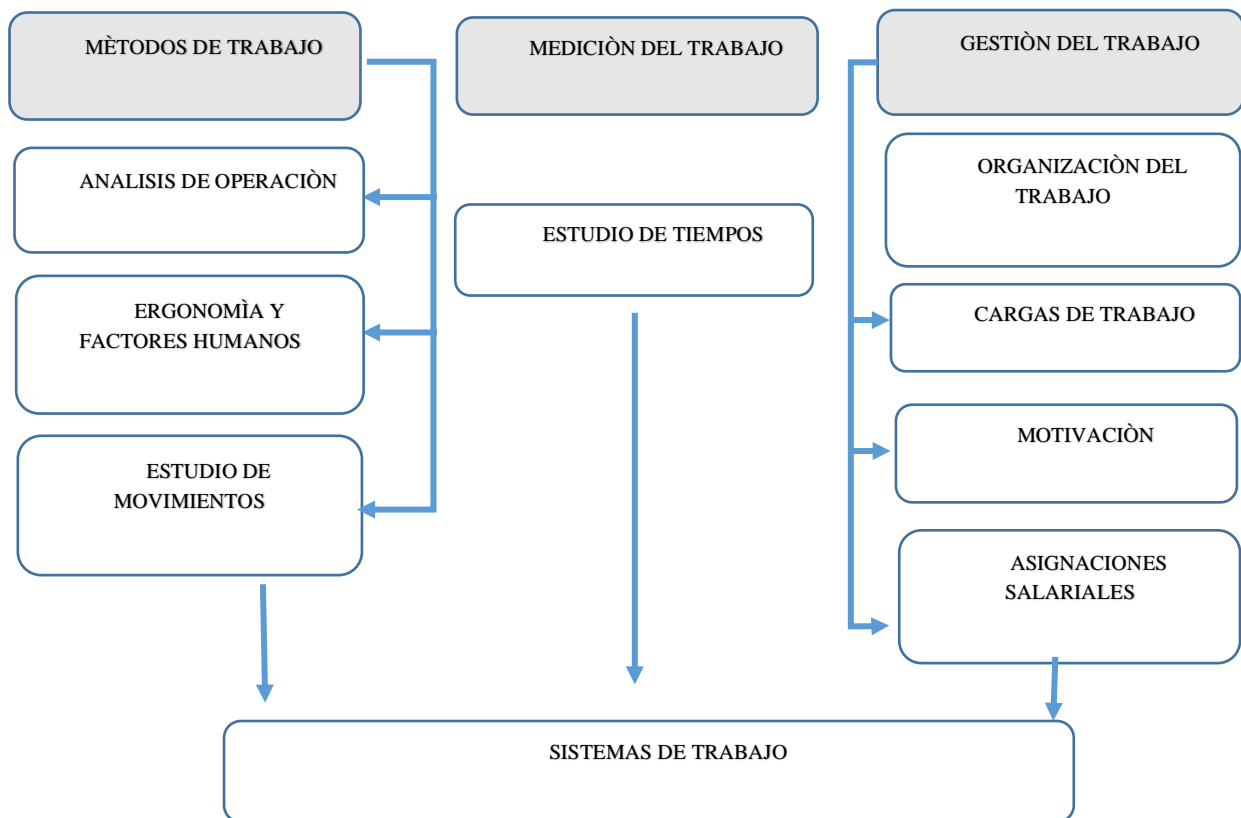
MÈTODOS DE TRABAJO

MEDICIÒN DEL TRABAJO

GESTIÒN DEL TRABAJO

ANALISIS DE OPERACIÒN

ESTUDIO DE TIEMPOS

ORGANIZACIÒN DEL TRABAJO

ERGONOMÌA Y FACTORES HUMANOS

CARGAS DE TRABAJO

MOTIVACIÒN

ESTUDIO DE MOVIMIENTOS

ASIGNACIONES SALARIALES

SISTEMAS DE TRABAJO